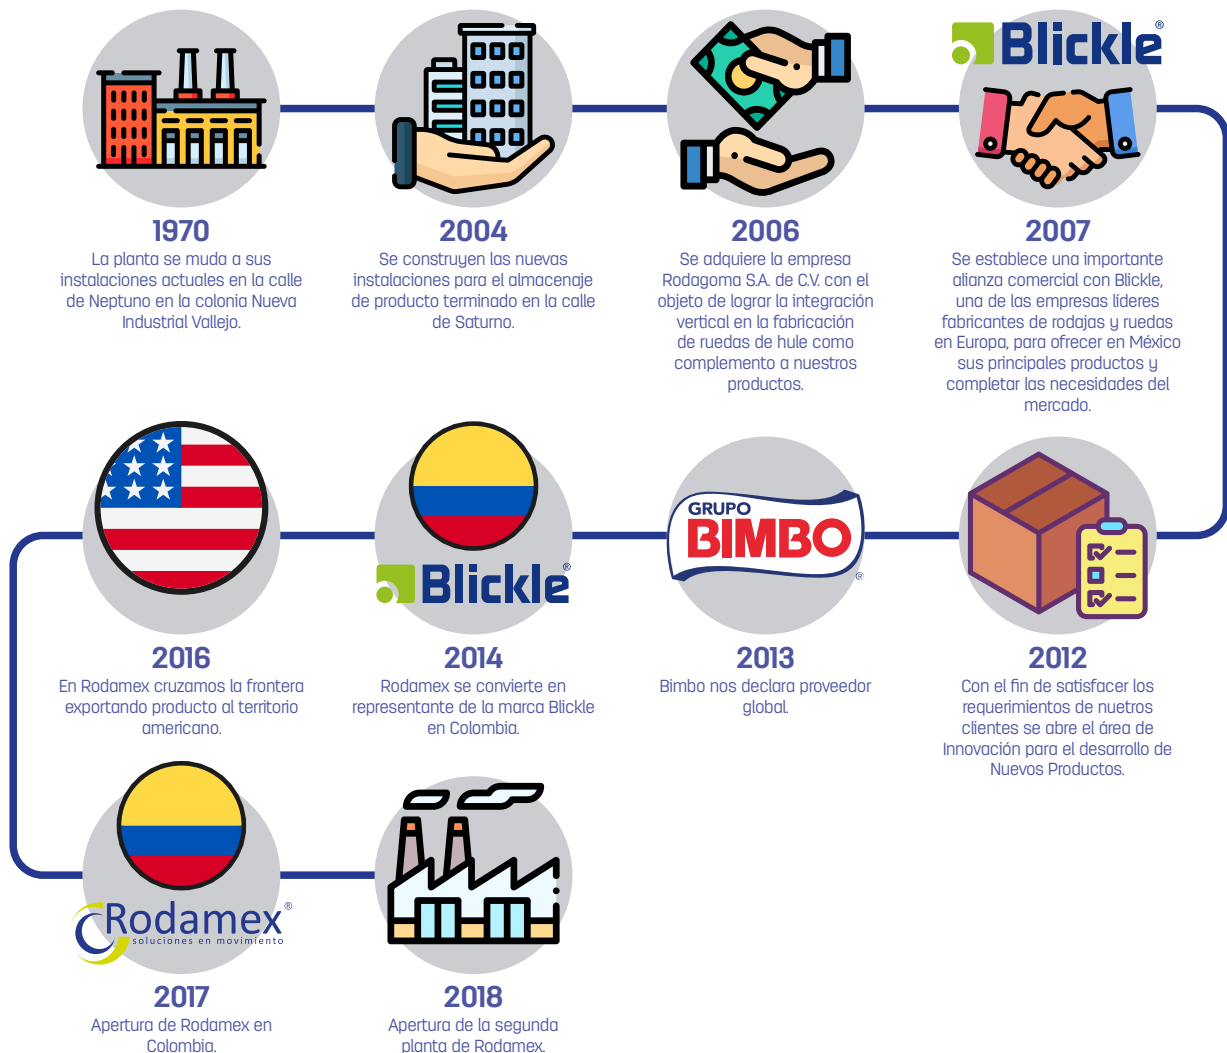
Blickle®

1970
La planta se muda a sus instalaciones actuales en la calle de Neptuno en la colonia Nueva Industrial Vallejo.

2004
Se construyen las nuevas instalaciones para el almacenaje de producto terminado en la calle de Saturno.

2006
Se adquiere la empresa Rodagoma S.A. de C.V. con el objeto de lograr la integración vertical en la fabricación de ruedas de hule como complemento a nuestros productos.

2007
Se establece una importante alianza comercial con Blickle, una de las empresas líderes fabricantes de rodajas y ruedas en Europa, para ofrecer en México sus principales productos y completar las necesidades del mercado.

Blickle®

GRUPO BIMBO®

2016
En Rodamex cruzamos la frontera exportando producto al territorio americano.

2014
Rodamex se convierte en representante de la marca Blickle en Colombia.

2013
Bimbo nos declara proveedor global.

2012
Con el fin de satisfacer los requerimientos de nuetros clientes se abre el área de Innovación para el desarrollo de Nuevos Productos.

Rodamex®
soluciones en movimiento

2017
Apertura de Rodamex en Colombia.

2018
Apertura de la segunda planta de Rodamex.